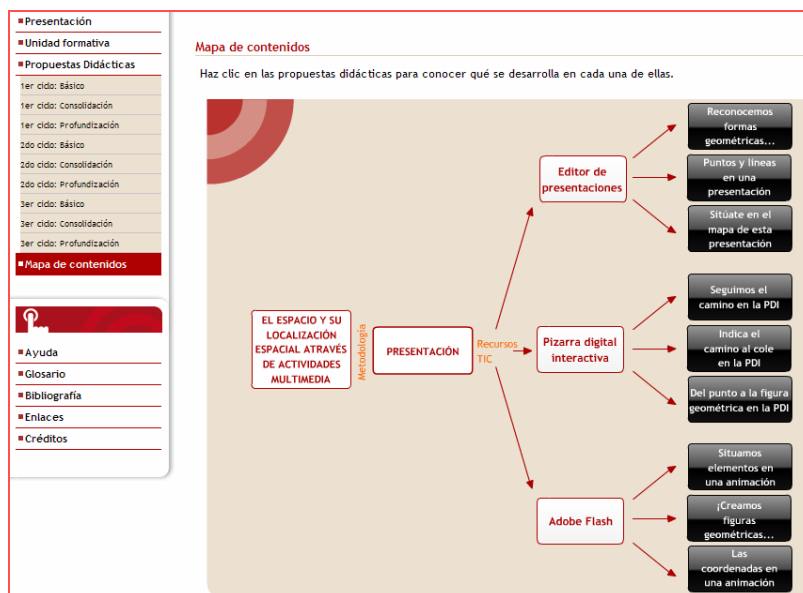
Presentación
Unidad formativa
Propuestas Didácticas
1er cido: Básico
1er cido: Consolidación
1er cido: Profundización
2do cido: Básico
2do cido: Consolidación
2do cido: Profundización
3er cido: Básico
3er cido: Consolidación
3er cido: Profundización
Mapa de contenidos

Ayuda
Glosario
Bibliografía
Enlaces
Créditos

Mapa de contenidos

Haz clic en las propuestas didácticas para conocer qué se desarrolla en cada una de ellas.

EL ESPACIO Y SU LOCALIZACIÓN ESPACIAL ATRAVÉS DE ACTIVIDADES MULTIMEDIA

Metodología

PRESENTACIÓN

Recursos TIC

Editor de presentaciones

Reconocemos formas geométricas...

Puntos y líneas en una presentación

Sitúate en el mapa de esta presentación

Pizarra digital interactiva

Seguimos el camino en la PDI

Indica el camino al cole en la PDI

Del punto a la figura geométrica en la PDI

Adobe Flash

Situamos elementos en una animación

¡Creamos figuras geométricas...

Las coordenadas en una animación